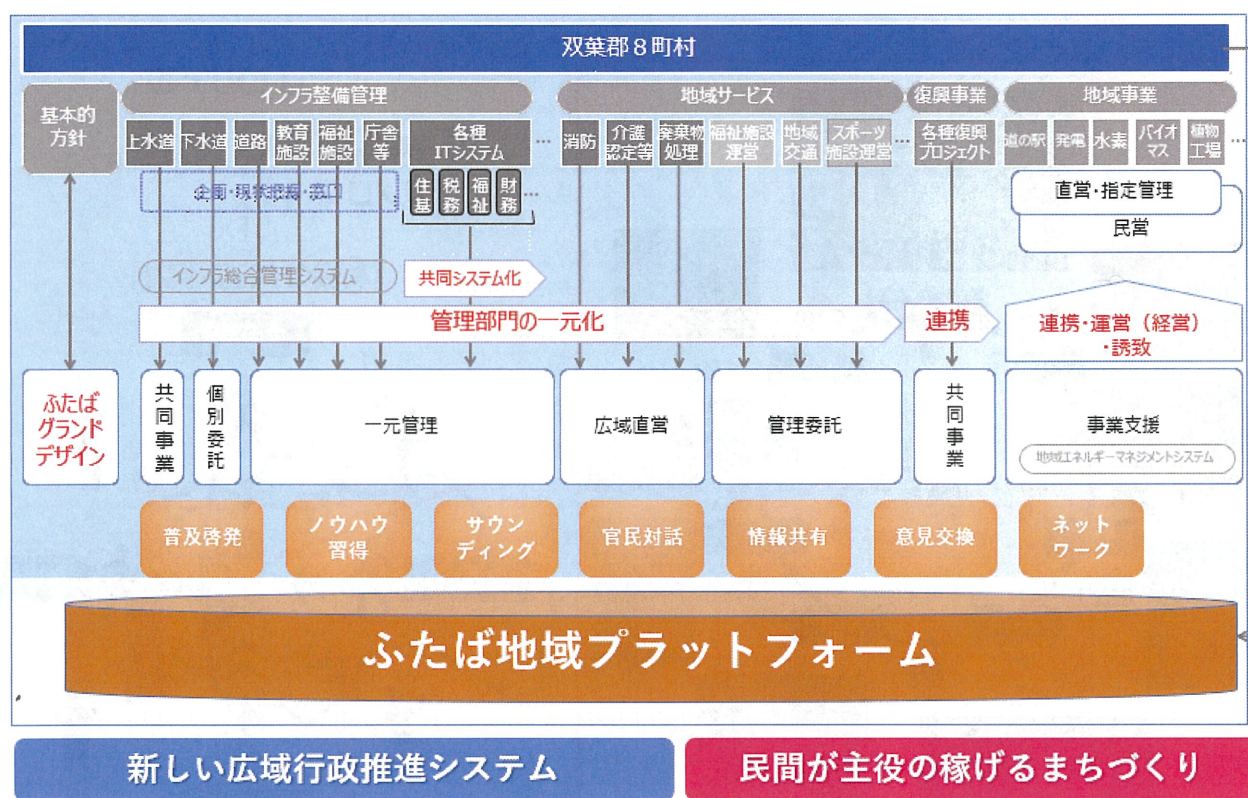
双葉郡８町村

基本的方針

インフラ整備管理

上水道 下水道 道路 教育施設 福祉施設 庁舎等 各種ITシステム …

住基 税務 福祉 財務 …

企画・現業現場・窓口

インフラ総合管理システム

共同システム化

地域サービス

消防 介護認定等 廃棄物処理 福祉施設運営 地域交通 スポーツ施設運営 …

復興事業

各種復興プロジェクト

地域事業

道の駅 発電 水素 バイオマス 植物工場

直営・指定管理

民営

管理部門の一元化

連携

連携・運営（経営）・誘致

ふたばグランドデザイン

共同事業

個別委託

一元管理

広域直営

管理委託

共同事業

事業支援

地域エネルギーマネジメントシステム

普及啓発 ノウハウ習得 サウンディング 官民対話 情報共有 意見交換 ネットワーク

ふたば地域プラットフォーム

新しい広域行政推進システム

民間が主役の稼げるまちづくり